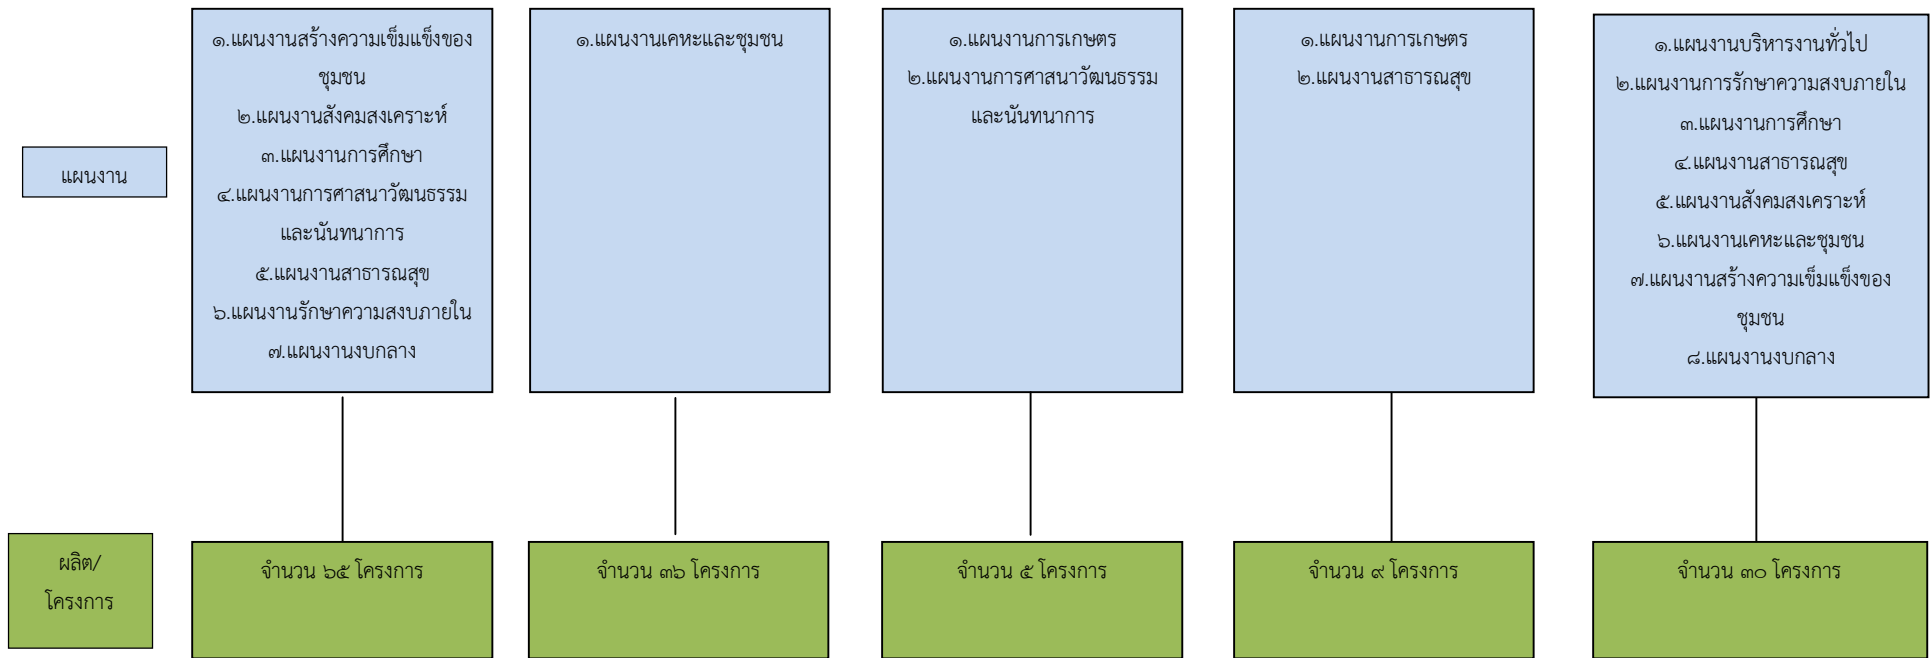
แผนงาน

๑.แผนงานสร้างความเข้มแข็งของชุมชน
๒.แผนงานสังคมสงเคราะห์
๓.แผนงานการศึกษา
๔.แผนงานการศาสนาวัฒนธรรมและนันทนาการ
๕.แผนงานสาธารณสุข
๖.แผนงานรักษาความสงบภายใน
๗.แผนงานงบกลาง

๑.แผนงานเคหะและชุมชน

๑.แผนงานการเกษตร
๒.แผนงานการศาสนาวัฒนธรรมและนันทนาการ

๑.แผนงานการเกษตร
๒.แผนงานสาธารณสุข

๑.แผนงานบริหารงานทั่วไป
๒.แผนงานการรักษาความสงบภายใน
๓.แผนงานการศึกษา
๔.แผนงานสาธารณสุข
๕.แผนงานสังคมสงเคราะห์
๖.แผนงานเคหะและชุมชน
๗.แผนงานสร้างความเข้มแข็งของชุมชน
๘.แผนงานงบกลาง

ผลิต/โครงการ

จำนวน ๖๕ โครงการ

จำนวน ๓๖ โครงการ

จำนวน ๕ โครงการ

จำนวน ๙ โครงการ

จำนวน ๓๐ โครงการ